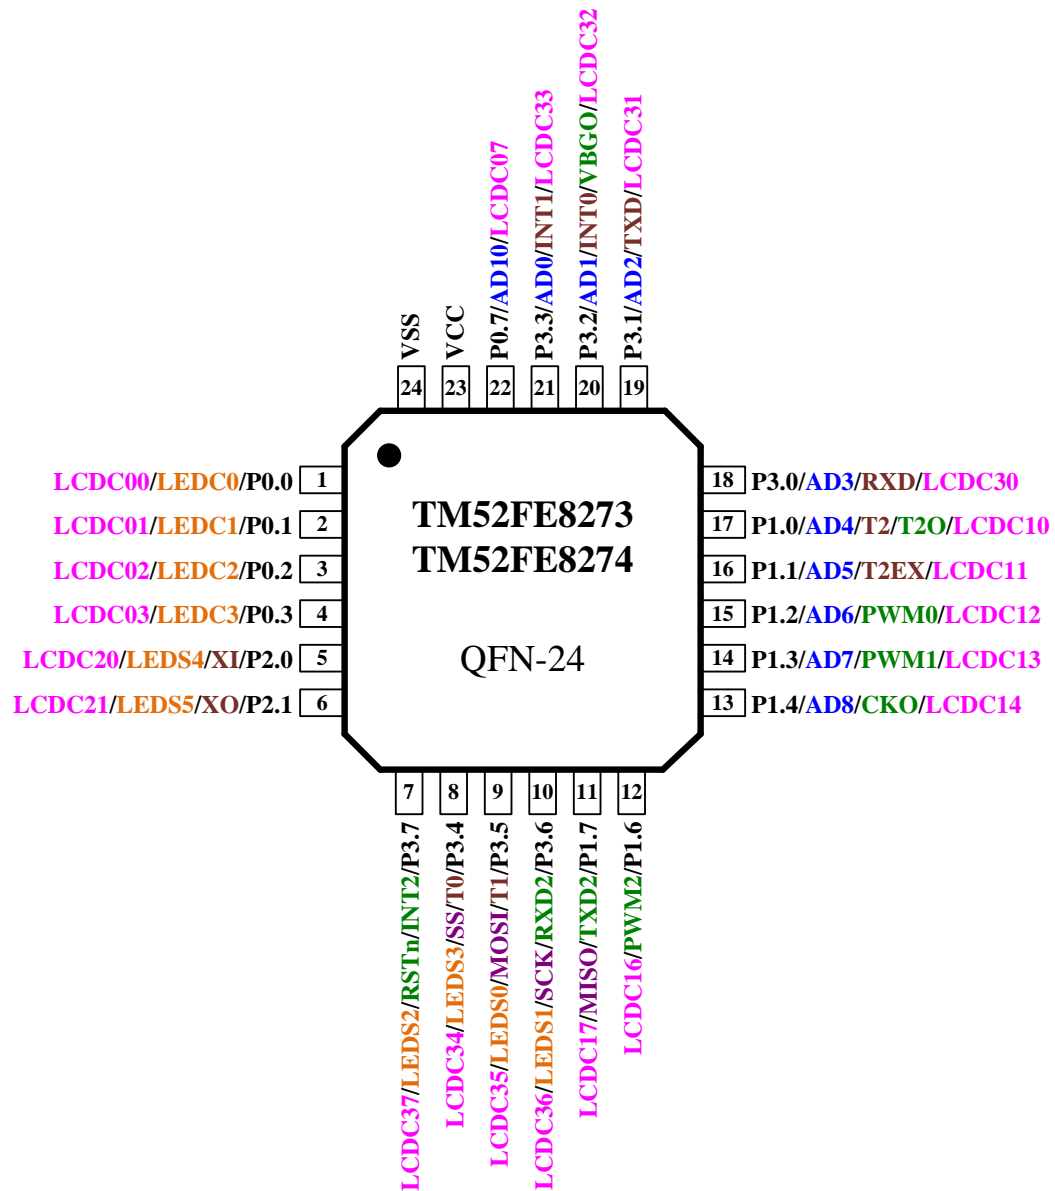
VSS
24
VCC
23
P0.7/AD10/LCDC07
22
P3.3/AD0/INT1/LCDC33
21
P3.2/AD1/INT0/VBGO/LCDC32
20
P3.1/AD2/TXD/LCDC31
19

LCDC00/LEDC0/P0.0 1
LCDC01/LEDC1/P0.1 2
LCDC02/LEDC2/P0.2 3
LCDC03/LEDC3/P0.3 4
LCDC20/LEDS4/XI/P2.0 5
LCDC21/LEDS5/XO/P2.1 6

TM52FE8273
TM52FE8274

QFN-24

18 P3.0/AD3/RXD/LCDC30
17 P1.0/AD4/T2/T2O/LCDC10
16 P1.1/AD5/T2EX/LCDC11
15 P1.2/AD6/PWM0/LCDC12
14 P1.3/AD7/PWM1/LCDC13
13 P1.4/AD8/CKO/LCDC14

7
LCDC37/LEDS2/RSTn/INT2/P3.7
8
LCDC34/LEDS3/SS/T0/P3.4
9
LCDC35/LEDS0/MOSI/T1/P3.5
10
LCDC36/LEDS1/SCK/RXD2/P3.6
11
LCDC17/MISO/TXD2/P1.7
12
LCDC16/PWM2/P1.6